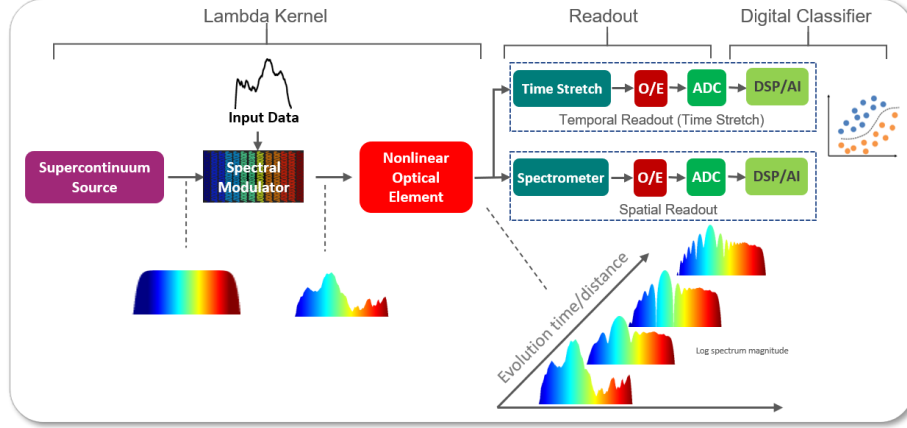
Lambda Kernel

Readout

Digital Classifier

Input Data

Supercontinuum Source

Spectral Modulator

Nonlinear Optical Element

Time Stretch

O/E

ADC

DSP/AI

Temporal Readout (Time Stretch)

Spectrometer

O/E

ADC

DSP/AI

Spatial Readout

Evolution time/distance

Log spectrum magnitude